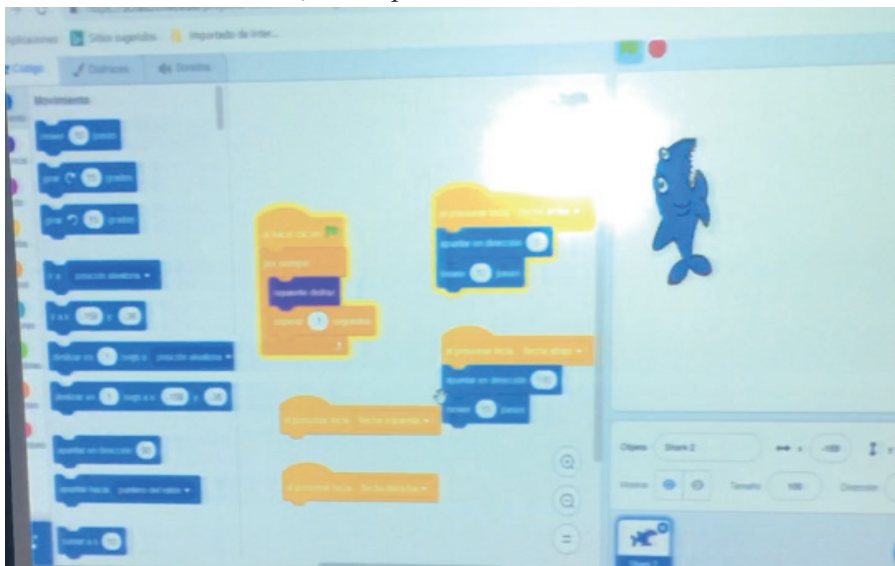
Aplicaciones Sitios sugeridos Importado de Inter...

Código Disfraces Sonidos

Movimiento

mover 10 pasos

girar 15 grados

girar 15 grados

ir a posición aleatoria

ir a x: -159 y: -38

deslizar en 1 segs a posición aleatoria

deslizar en 1 segs a x: -159 y: -38

apuntar en dirección 90

apuntar hacia puntero del ratón

sumar a x 10

al hacer clic en

por siempre

siguiente disfraz

esperar 1 segundos

al presionar tecla flecha arriba

apuntar en dirección 0

mover 10 pasos

al presionar tecla flecha abajo

apuntar en dirección 180

mover 10 pasos

al presionar tecla flecha izquierda

al presionar tecla flecha derecha

Objeto Shark 2 x -159 y

Mostrar Tamaño 100 Dirección